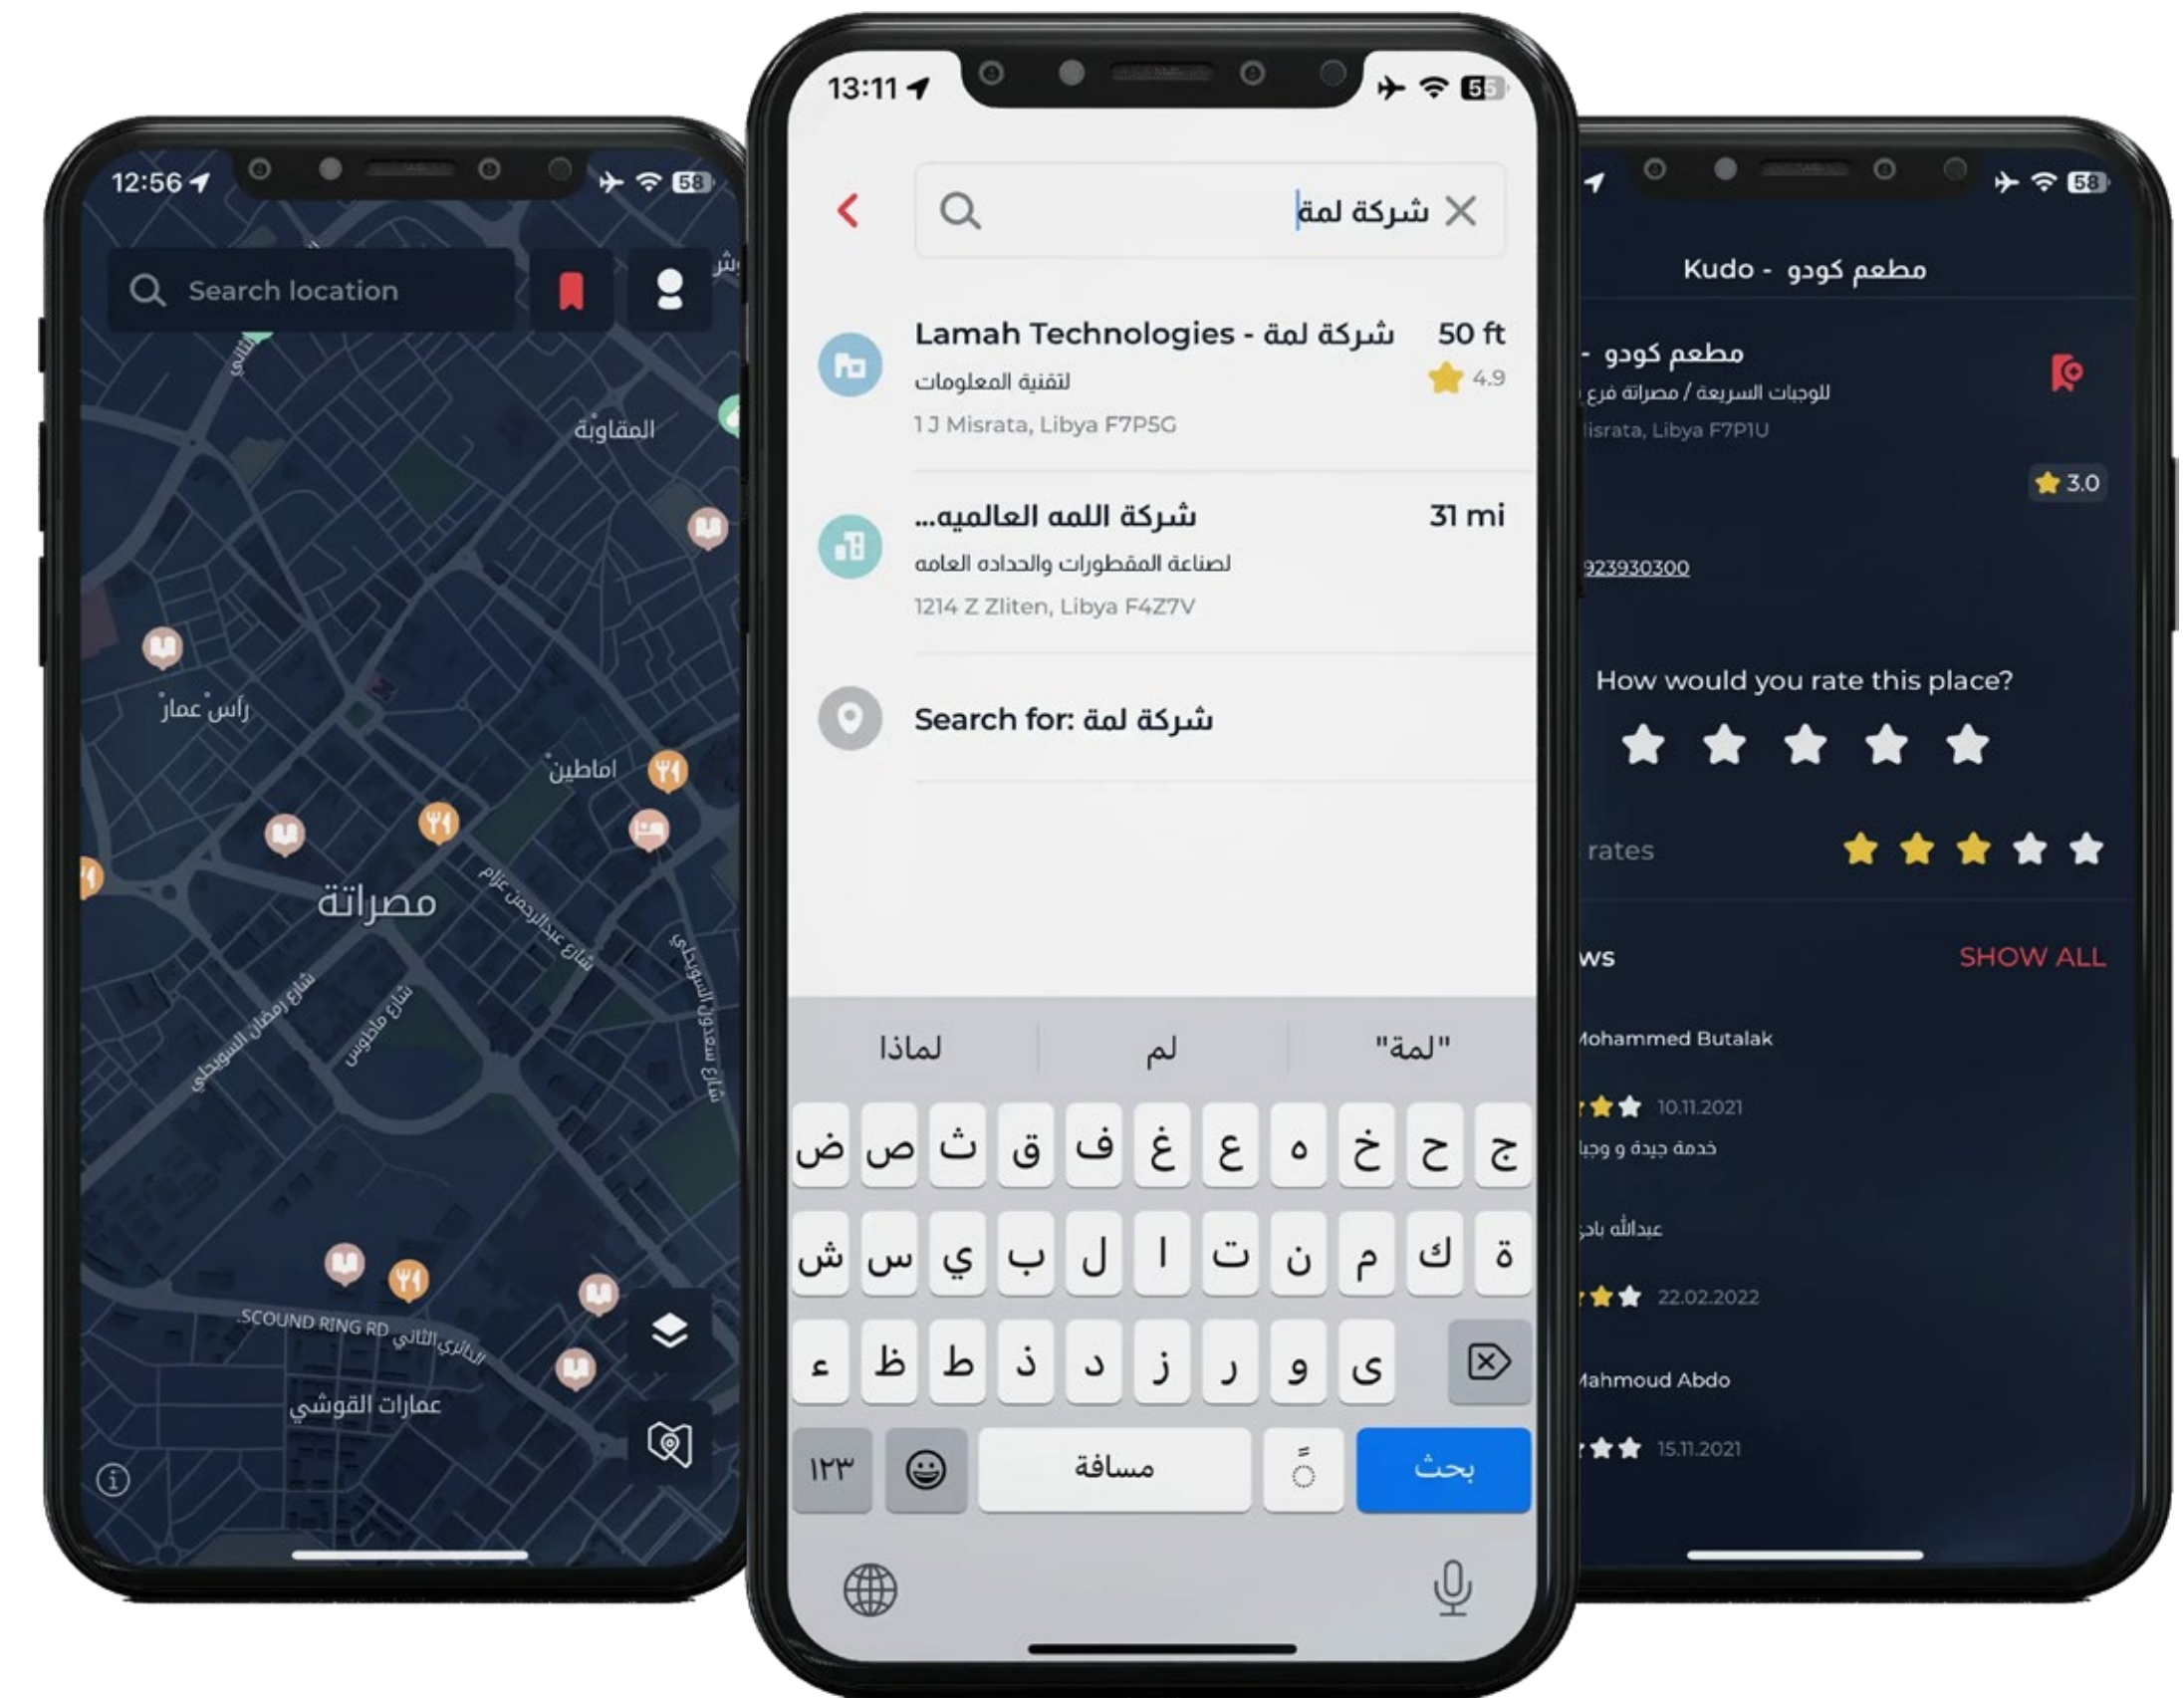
12:56

Search location

المقاولة

رأس عمار

اماطين

مصراتة

شارع عبدالرحمن عزام

شارع رمضان السويحلي

شارع ماطوس

شارع السويحلي

SCOUND RING RD الدائري الثاني

عمارات القوشي

13:11

شركة لمة

Lamah Technologies - شركة لمة 50 ft
لتقنية المعلومات 4.9
1 J Misrata, Libya F7P5G

شركة اللمه العالميه... 31 mi
لصناعة المقطورات والحداده العامة
1214 Z Zliten, Libya F4Z7V

Search for: شركة لمة

لماذا لم "لمة"

ض ص ث ق ف غ ع ه خ ح ج
ش س ي ب ل ا ت ن م ك ة
ء ظ ط ذ د ز ر و ى
١٢٣ مسافة بحث

Kudo - مطعم كودو

مطعم كودو -
للوجبات السريعة / مصراتة فرع
israta, Libya F7P1U

3.0

923930300

How would you rate this place?

rates

ws SHOW ALL

Mohammed Butalak
10.11.2021
خدمة جيدة و وجبا

عبدالله باجي
22.02.2022

Mahmoud Abdo
15.11.2021